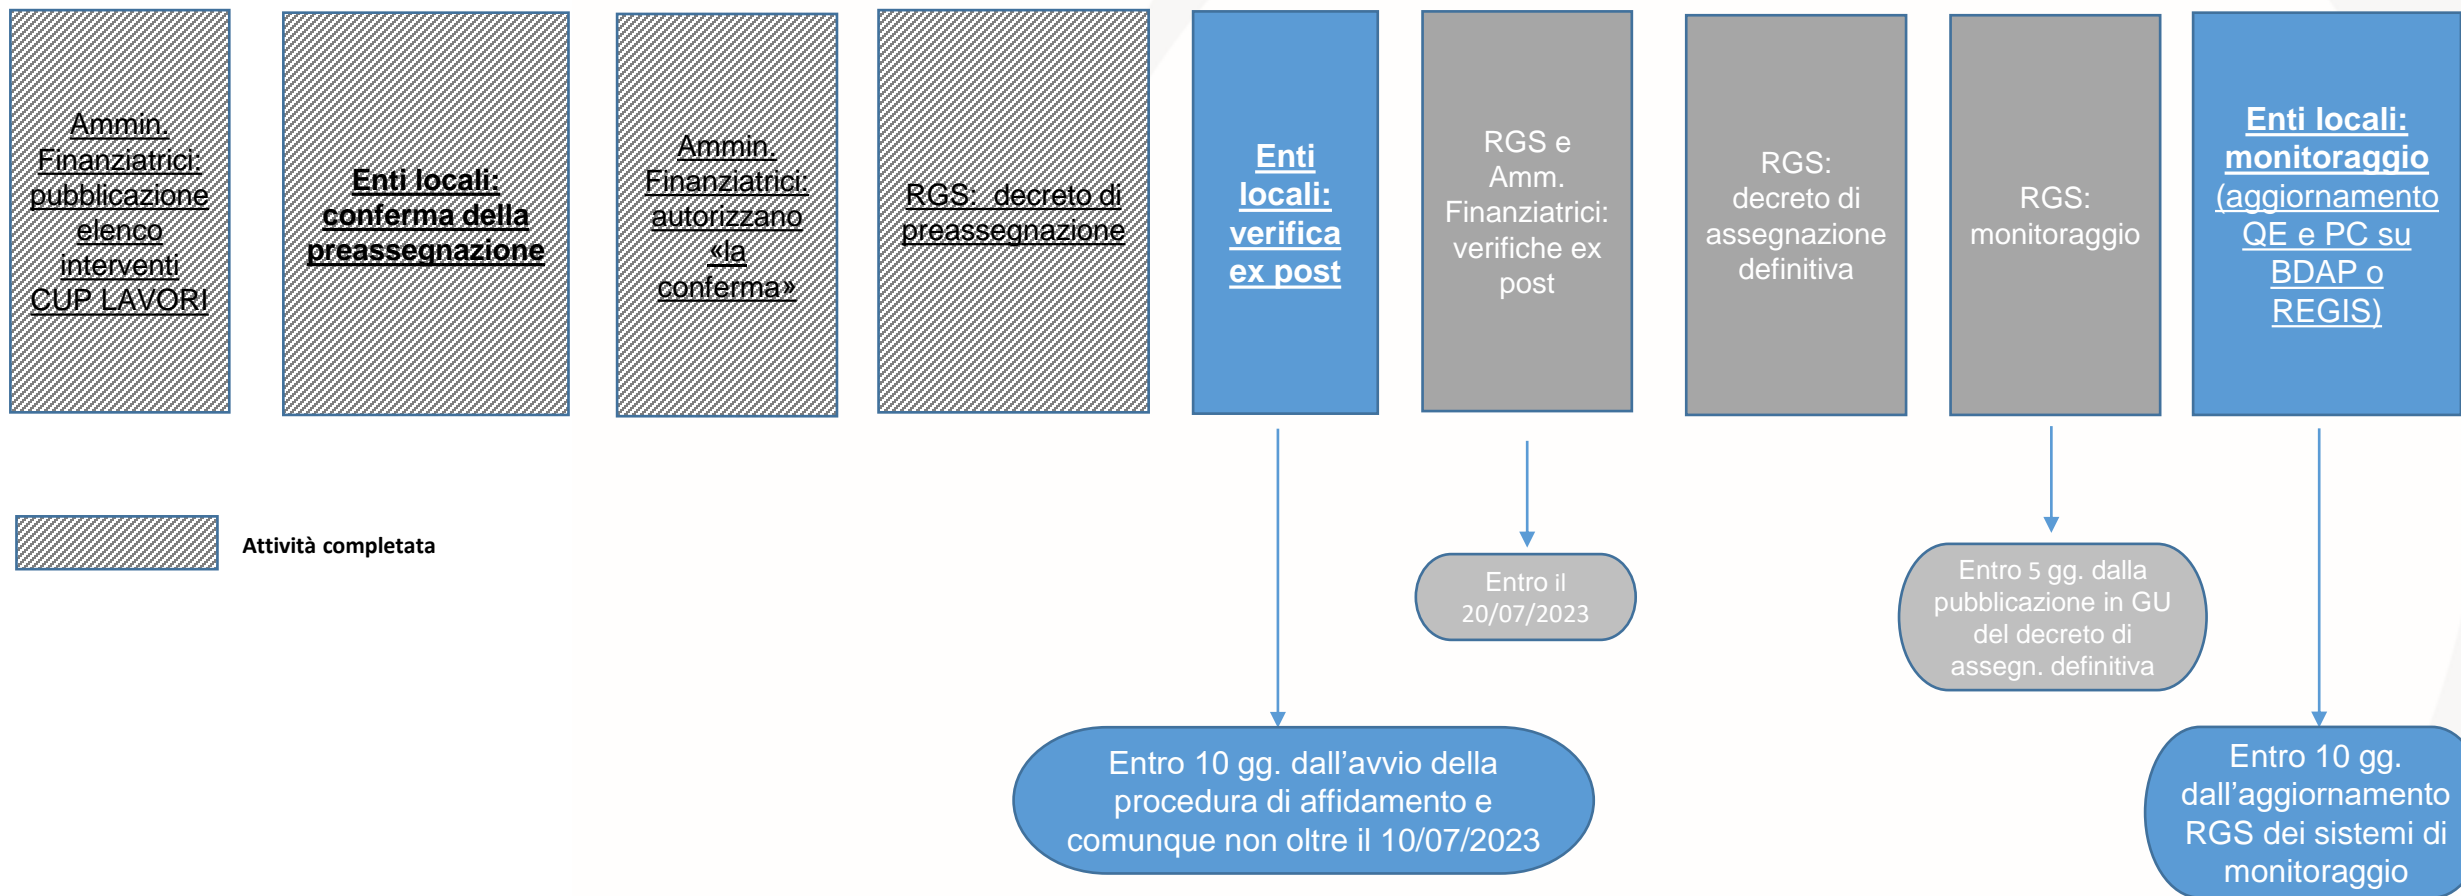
Ammin. Finanziatrici: pubblicazione elenco interventi CUP LAVORI

Enti locali: conferma della preassegnazione

Ammin. Finanziatrici: autorizzano «la conferma»

RGS: decreto di preassegnazione

Enti locali: verifica ex post

RGS e Amm. Finanziatrici: verifiche ex post

RGS: decreto di assegnazione definitiva

RGS: monitoraggio

Enti locali: monitoraggio (aggiornamento QE e PC su BDAP o REGIS)

Attività completata

Entro il 20/07/2023

Entro 5 gg. dalla pubblicazione in GU del decreto di assegn. definitiva

Entro 10 gg. dall'avvio della procedura di affidamento e comunque non oltre il 10/07/2023

Entro 10 gg. dall'aggiornamento RGS dei sistemi di monitoraggio